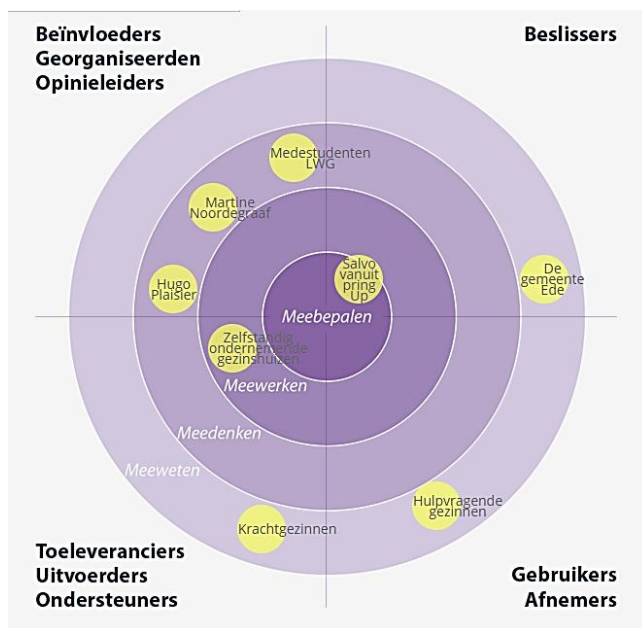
Beïnvloeders
Georganiseerden
Opinieleiders

Beslissers

Medestudenten LWG

Martine Noordegraaf

Hugo Plaisier

Salvo vanuit pring Up

De gemeente Ede

Meebepalen

Zelfstandig ondernemende gezinshuizen

Meewerken

Meedenken

Meeweten

Hulpvragende gezinnen

Krachtgezinnen

Toeleveranciers
Uitvoerders
Ondersteuners

Gebruikers
Afnemers